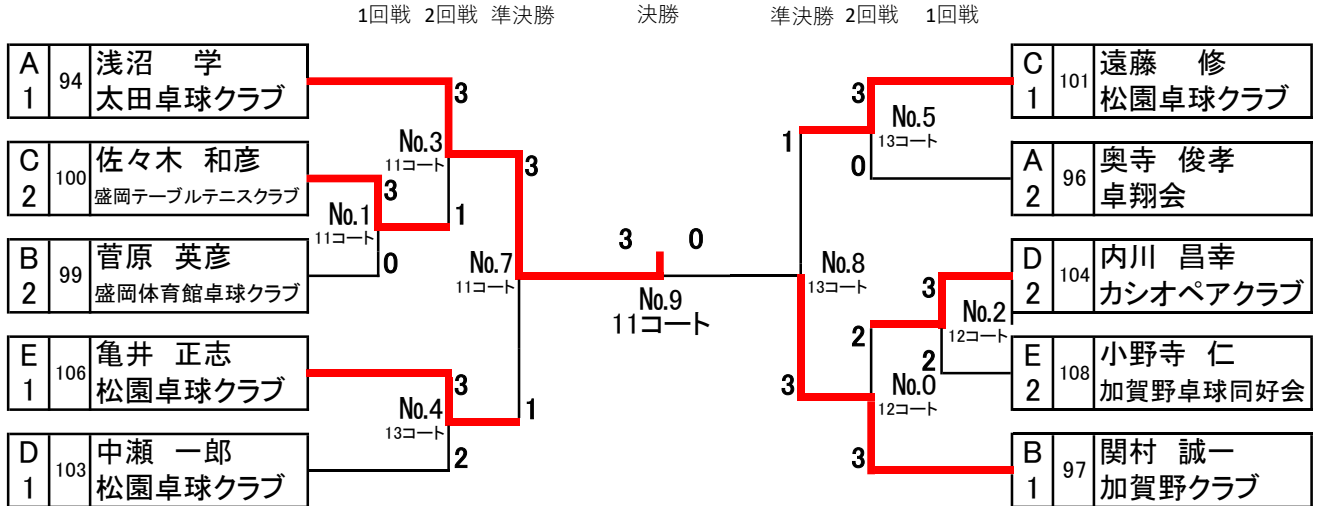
1回戦 2回戦 準決勝 決勝 準決勝 2回戦 1回戦

| A 1 | 94 | 浅沼 学 太田卓球クラブ |
|---|---|---|
| C 2 | 100 | 佐々木 和彦 盛岡テーブルテニスクラブ |
| B 2 | 99 | 菅原 英彦 盛岡体育館卓球クラブ |
| E 1 | 106 | 亀井 正志 松園卓球クラブ |
| D 1 | 103 | 中瀬 一郎 松園卓球クラブ |

| C 1 | 101 | 遠藤 修 松園卓球クラブ |
|---|---|---|
| A 2 | 96 | 奥寺 俊孝 卓翔会 |
| D 2 | 104 | 内川 昌幸 カシオペアクラブ |
| E 2 | 108 | 小野寺 仁 加賀野卓球同好会 |
| B 1 | 97 | 関村 誠一 加賀野クラブ |

No.1 11コート 3 0
No.3 11コート 3 1
No.4 13コート 3 2
No.7 11コート 3 1
No.9 11コート 3 0
No.8 13コート 1 3
No.5 13コート 3 0
No.2 12コート 3 2
No.0 12コート 2 3